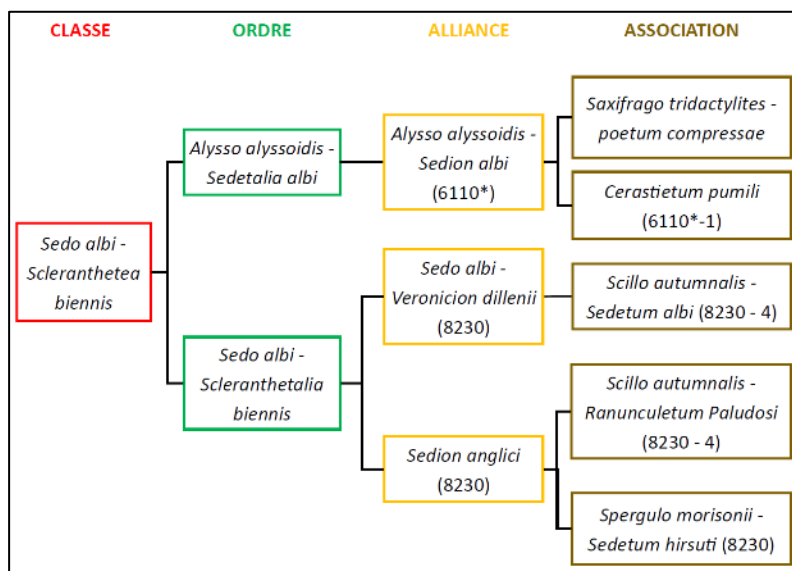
CLASSE

ORDRE

ALLIANCE

ASSOCIATION

Sedo albi - Scleranthetea biennis

Alysso alyssoidis - Sedetalia albi

Alysso alyssoidis - Sedion albi (6110*)

Saxifrago tridactylites - poetum compressae

Cerastietum pumili (6110*-1)

Sedo albi - Scleranthetalia biennis

Sedo albi - Veronicion dillenii (8230)

Scillo autumnalis - Sedetum albi (8230 - 4)

Sedion anglici (8230)

Scillo autumnalis - Ranunculetum Paludosi (8230 - 4)

Spergulo morisonii - Sedetum hirsuti (8230)